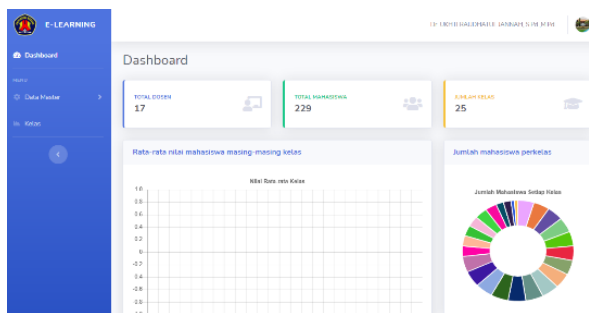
E-LEARNING

Dashboard

MENU

Data Master

Kelas

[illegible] RAUDHATUL JANNAH S.PD M.PD

Dashboard

TOTAL DOSEN
17

TOTAL MAHASISWA
229

JUMLAH KELAS
25

Rata-rata nilai mahasiswa masing-masing kelas

Nilai Rata-rata Kelas

1.0
0.8
0.6
0.4
0.2
0
-0.2
-0.4
-0.6
-0.8

Jumlah mahasiswa perkelas

Jumlah Mahasiswa Setiap Kelas